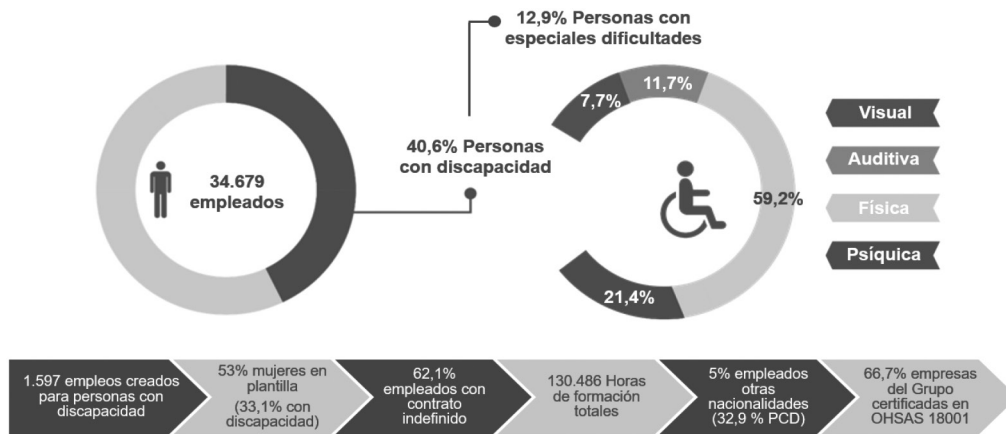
12,9% Personas con especiales dificultades

34.679 empleados

40,6% Personas con discapacidad

7,7%

11,7%

59,2%

21,4%

Visual

Auditiva

Física

Psíquica

1.597 empleos creados para personas con discapacidad

53% mujeres en plantilla (33,1% con discapacidad)

62,1% empleados con contrato indefinido

130.486 Horas de formación totales

5% empleados otras nacionalidades (32,9 % PCD)

66,7% empresas del Grupo certificadas en OHSAS 18001